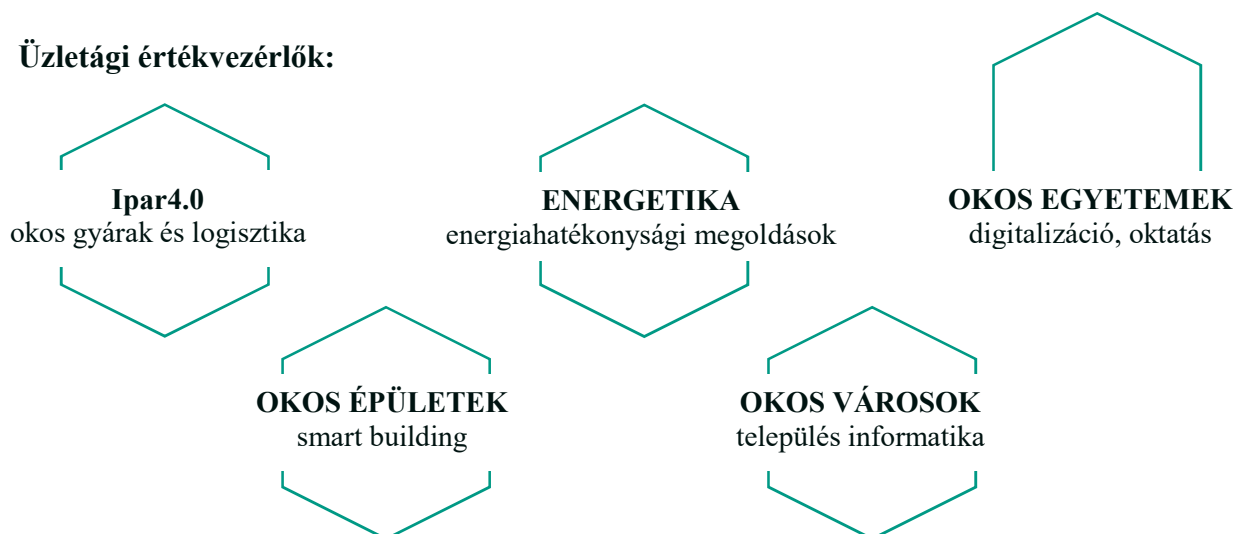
Üzletági értékvezérlők:

Ipar4.0
okos gyárak és logisztika

ENERGETIKA
energiahatékonysági megoldások

OKOS EGYETEMEK
digitalizáció, oktatás

OKOS ÉPÜLETEK
smart building

OKOS VÁROSOK
település informatika